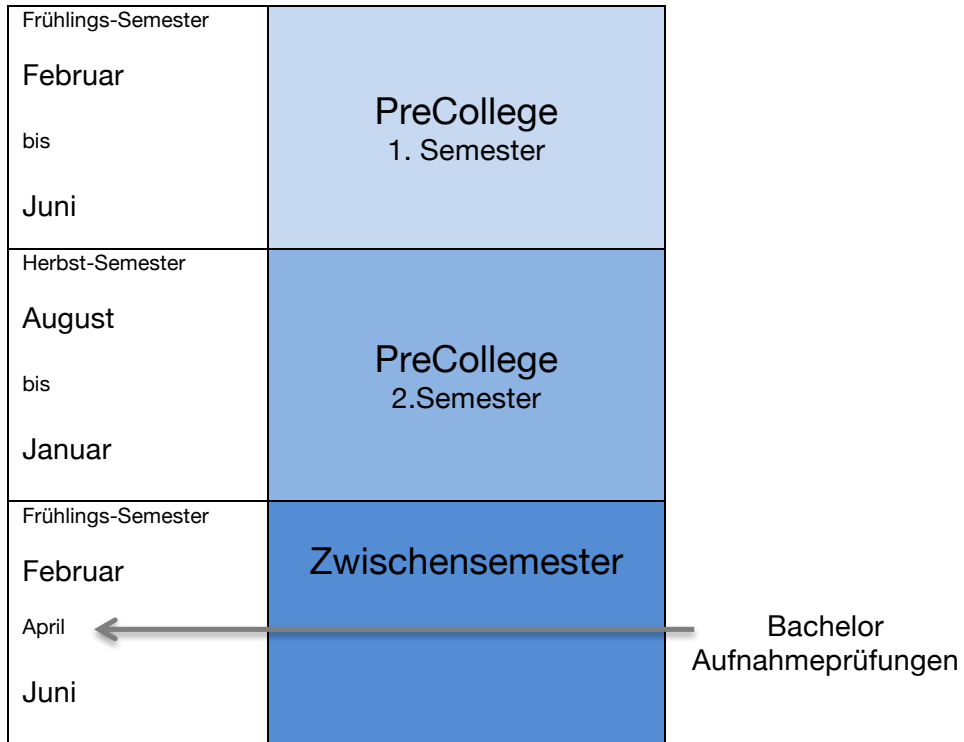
| | |
|---|---|
| Frühlings-Semester<br>Februar<br>bis<br>Juni | PreCollege<br>1. Semester |
| Herbst-Semester<br>August<br>bis<br>Januar | PreCollege<br>2.Semester |
| Frühlings-Semester<br>Februar<br>April<br>Juni | Zwischensemester |

Bachelor Aufnahmeprüfungen